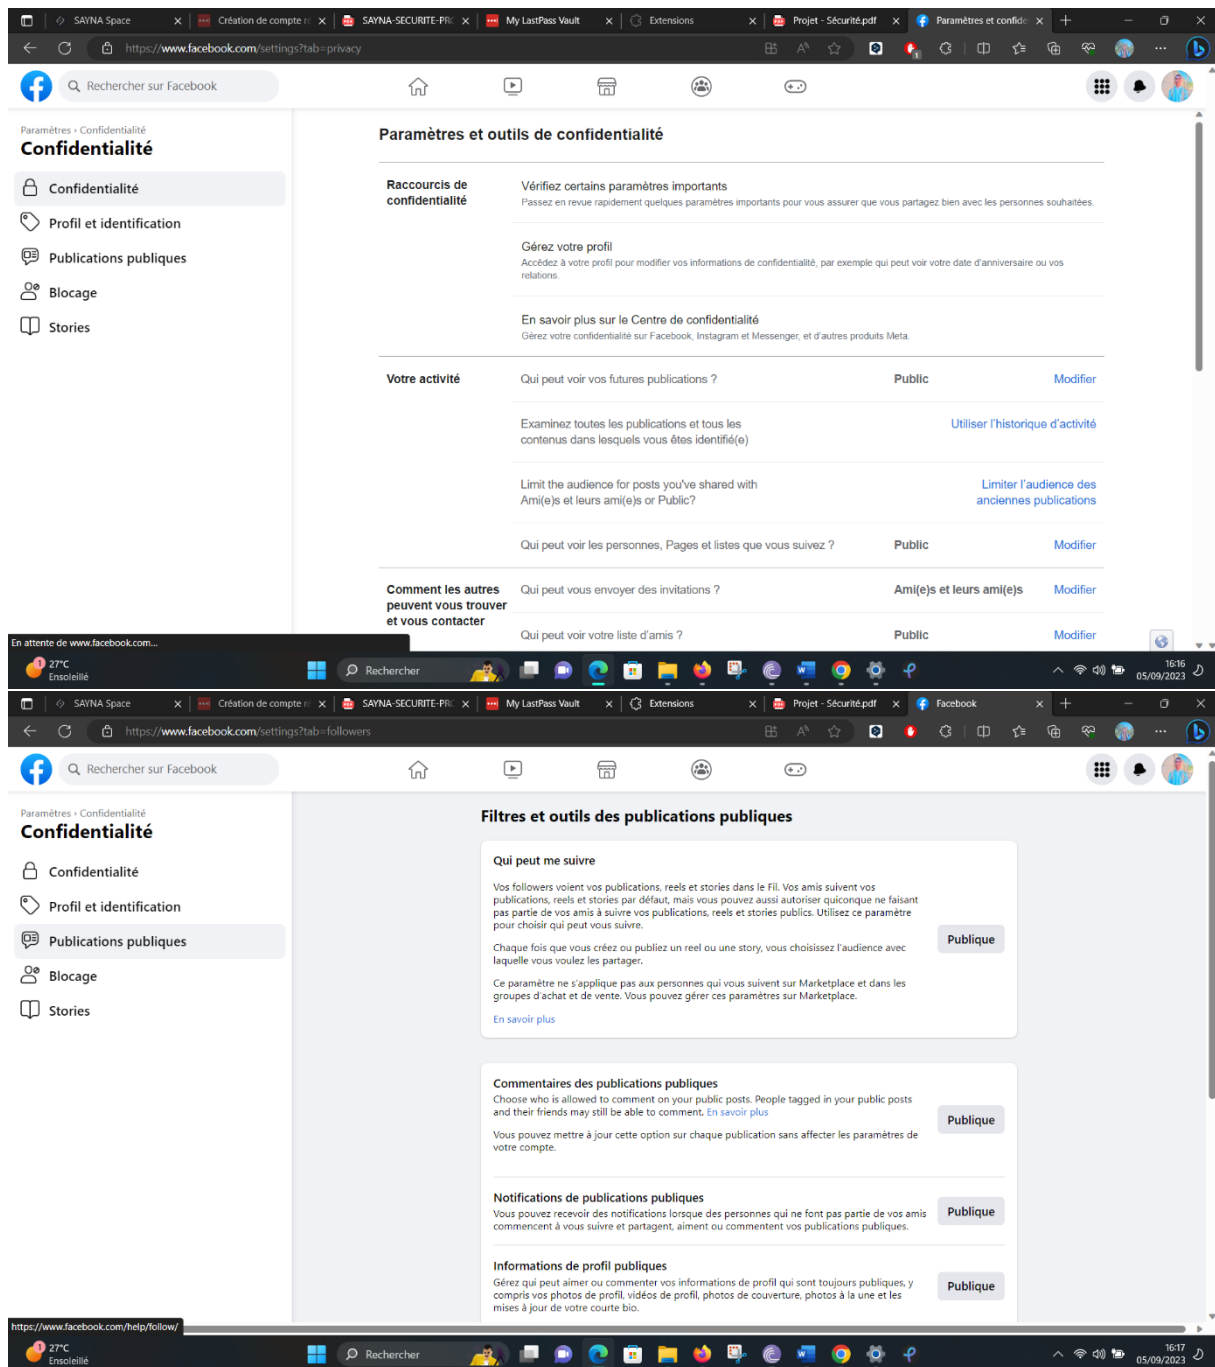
SAYNA Space
Création de compte
SAYNA-SECURITE-PR
My LastPass Vault
Extensions
Projet - Sécurité.pdf
Paramètres et confide

https://www.facebook.com/settings?tab=privacy

Rechercher sur Facebook

Paramètres › Confidentialité
Confidentialité

Confidentialité
Profil et identification
Publications publiques
Blocage
Stories

Paramètres et outils de confidentialité

Raccourcis de confidentialité

Vérifiez certains paramètres importants
Passez en revue rapidement quelques paramètres importants pour vous assurer que vous partagez bien avec les personnes souhaitées.

Gérez votre profil
Accédez à votre profil pour modifier vos informations de confidentialité, par exemple qui peut voir votre date d'anniversaire ou vos relations.

En savoir plus sur le Centre de confidentialité
Gérez votre confidentialité sur Facebook, Instagram et Messenger, et d'autres produits Meta.

Votre activité

| | | |
|---|---|---|
| Qui peut voir vos futures publications ? | Public | Modifier |
| Examinez toutes les publications et tous les contenus dans lesquels vous êtes identifié(e) | | Utiliser l'historique d'activité |
| Limit the audience for posts you've shared with Ami(e)s et leurs ami(e)s or Public? | | Limiter l'audience des anciennes publications |
| Qui peut voir les personnes, Pages et listes que vous suivez ? | Public | Modifier |

Comment les autres peuvent vous trouver et vous contacter

| | | |
|---|---|---|
| Qui peut vous envoyer des invitations ? | Ami(e)s et leurs ami(e)s | Modifier |
| Qui peut voir votre liste d'amis ? | Public | Modifier |

En attente de www.facebook.com...

27°C
Ensoleillé
Rechercher
16:16
05/09/2023

SAYNA Space
Création de compte
SAYNA-SECURITE-PR
My LastPass Vault
Extensions
Projet - Sécurité.pdf
Facebook

https://www.facebook.com/settings?tab=followers

Rechercher sur Facebook

Paramètres › Confidentialité
Confidentialité

Confidentialité
Profil et identification
Publications publiques
Blocage
Stories

Filtres et outils des publications publiques

Qui peut me suivre

Vos followers voient vos publications, reels et stories dans le Fil. Vos amis suivent vos publications, reels et stories par défaut, mais vous pouvez aussi autoriser quiconque ne faisant pas partie de vos amis à suivre vos publications, reels et stories publics. Utilisez ce paramètre pour choisir qui peut vous suivre.

Chaque fois que vous créez ou publiez un reel ou une story, vous choisissez l'audience avec laquelle vous voulez les partager.

Ce paramètre ne s'applique pas aux personnes qui vous suivent sur Marketplace et dans les groupes d'achat et de vente. Vous pouvez gérer ces paramètres sur Marketplace.

En savoir plus

Publique

Commentaires des publications publiques
Choose who is allowed to comment on your public posts. People tagged in your public posts and their friends may still be able to comment. En savoir plus

Vous pouvez mettre à jour cette option sur chaque publication sans affecter les paramètres de votre compte.

Publique

Notifications de publications publiques
Vous pouvez recevoir des notifications lorsque des personnes qui ne font pas partie de vos amis commencent à vous suivre et partagent, aiment ou commentent vos publications publiques.

Publique

Informations de profil publiques
Gérez qui peut aimer ou commenter vos informations de profil qui sont toujours publiques, y compris vos photos de profil, vidéos de profil, photos de couverture, photos à la une et les mises à jour de votre courte bio.

Publique

https://www.facebook.com/help/follow/

27°C
Ensoleillé
Rechercher
16:17
05/09/2023